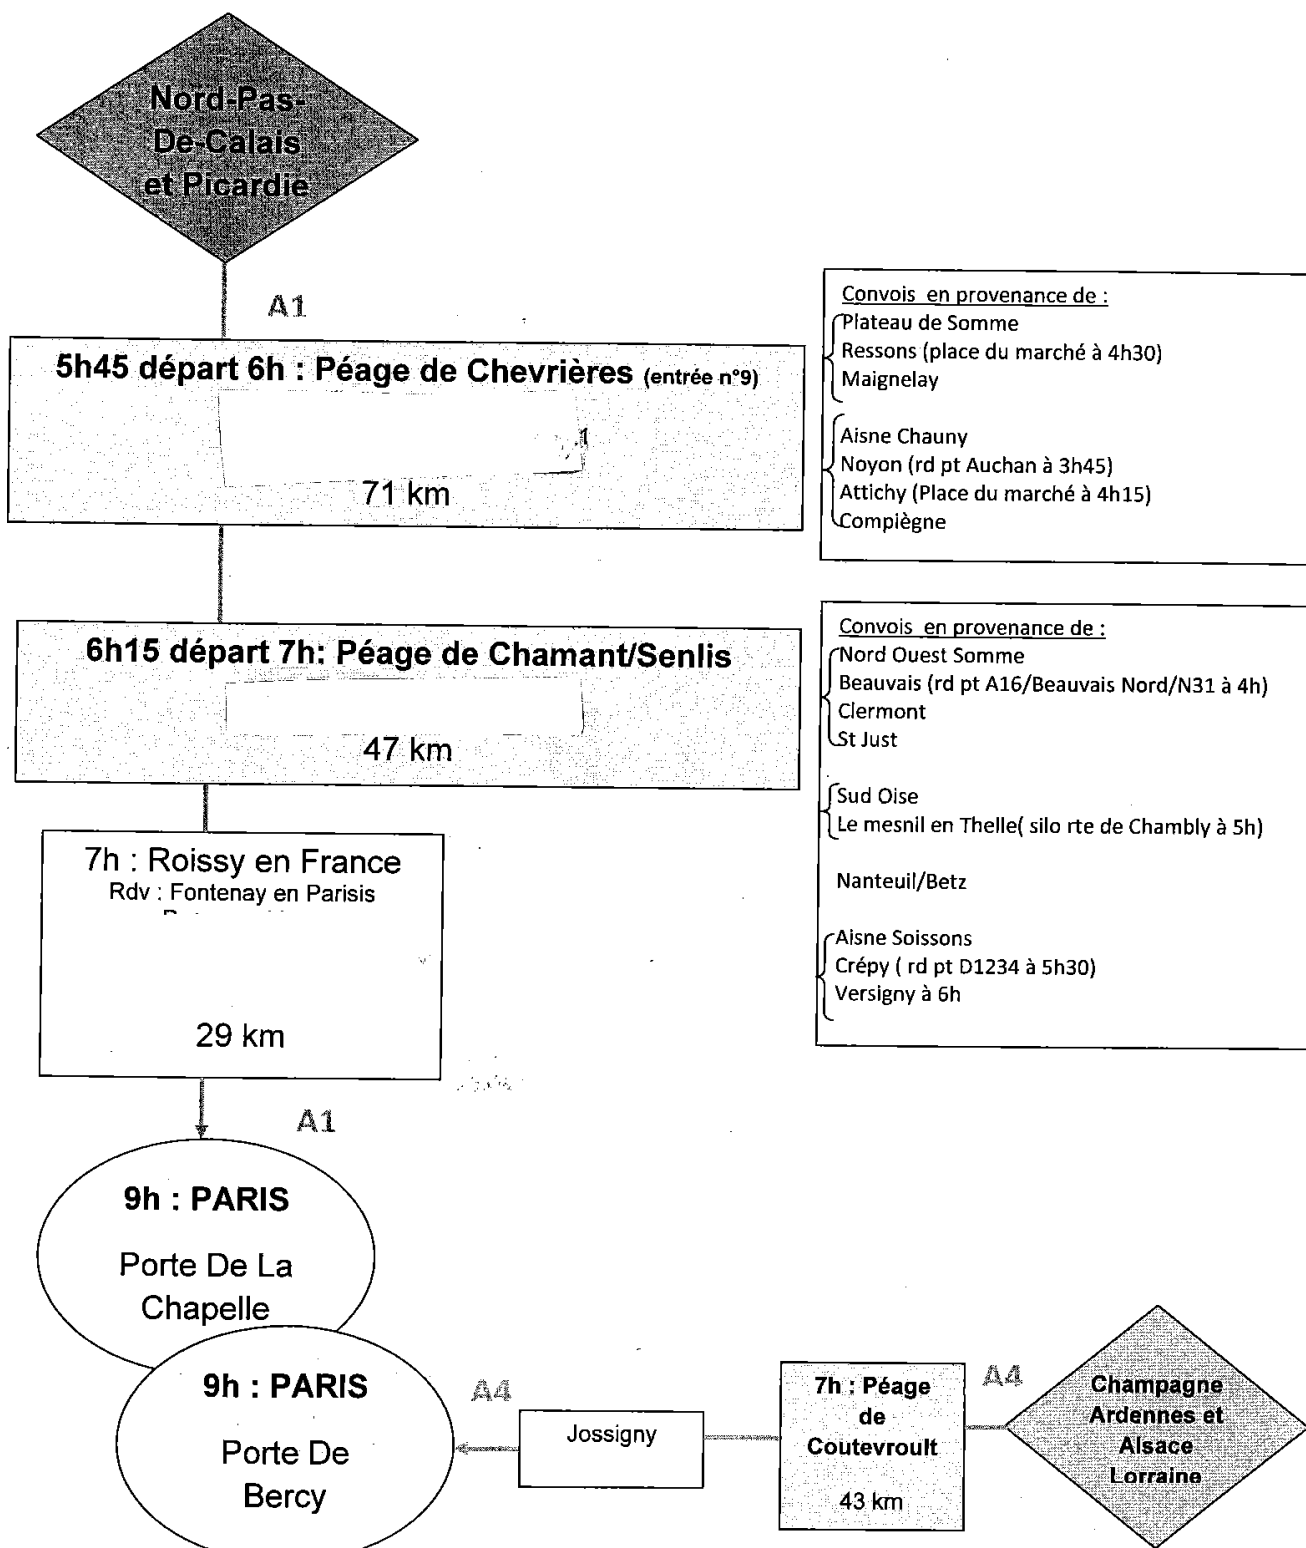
Nord-Pas-De-Calais et Picardie

A1

5h45 départ 6h : Péage de Chevrières (entrée n°9)

71 km

Convois en provenance de :
Plateau de Somme
Ressons (place du marché à 4h30)
Maignelay

Aisne Chauny
Noyon (rd pt Auchan à 3h45)
Attichy (Place du marché à 4h15)
Compiègne

6h15 départ 7h: Péage de Chamant/Senlis

47 km

Convois en provenance de :
Nord Ouest Somme
Beauvais (rd pt A16/Beauvais Nord/N31 à 4h)
Clermont
St Just

Sud Oise
Le mesnil en Thelle( silo rte de Chambly à 5h)

Nanteuil/Betz

Aisne Soissons
Crépy ( rd pt D1234 à 5h30)
Versigny à 6h

7h : Roissy en France
Rdv : Fontenay en Parisis
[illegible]

29 km

A1

9h : PARIS

Porte De La Chapelle

9h : PARIS

Porte De Bercy

A4

Jossigny

7h : Péage de Coutevroult

43 km

A4

Champagne Ardennes et Alsace Lorraine